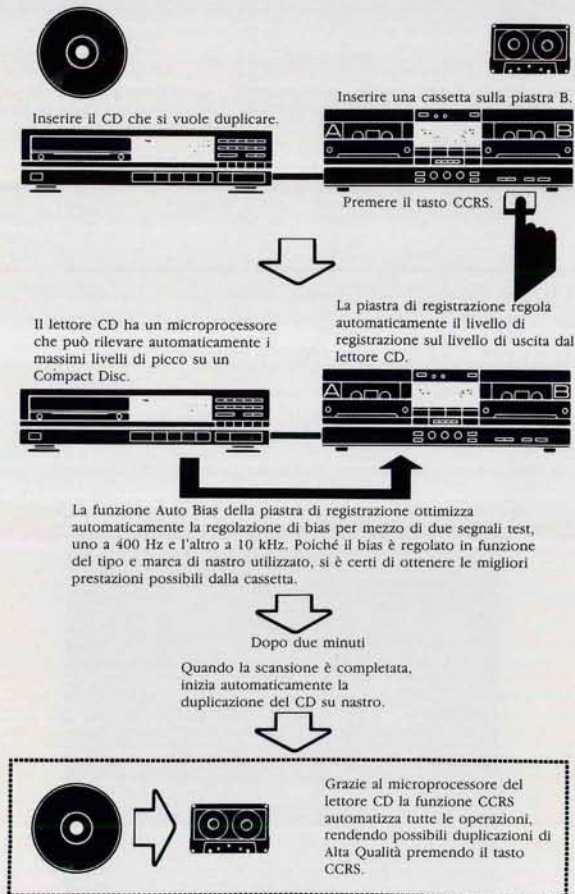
Inserire il CD che si vuole duplicare.

Inserire una cassetta sulla piastra B.

A

B

Premere il tasto CCRS.

Il lettore CD ha un microprocessore che può rilevare automaticamente i massimi livelli di picco su un Compact Disc.

La piastra di registrazione regola automaticamente il livello di registrazione sul livello di uscita dal lettore CD.

A

B

La funzione Auto Bias della piastra di registrazione ottimizza automaticamente la regolazione di bias per mezzo di due segnali test, uno a 400 Hz e l'altro a 10 kHz. Poiché il bias è regolato in funzione del tipo e marca di nastro utilizzato, si è certi di ottenere le migliori prestazioni possibili dalla cassetta.

Dopo due minuti

Quando la scansione è completata, inizia automaticamente la duplicazione del CD su nastro.

Grazie al microprocessore del lettore CD la funzione CCRS automatizza tutte le operazioni, rendendo possibili duplicazioni di Alta Qualità premendo il tasto CCRS.